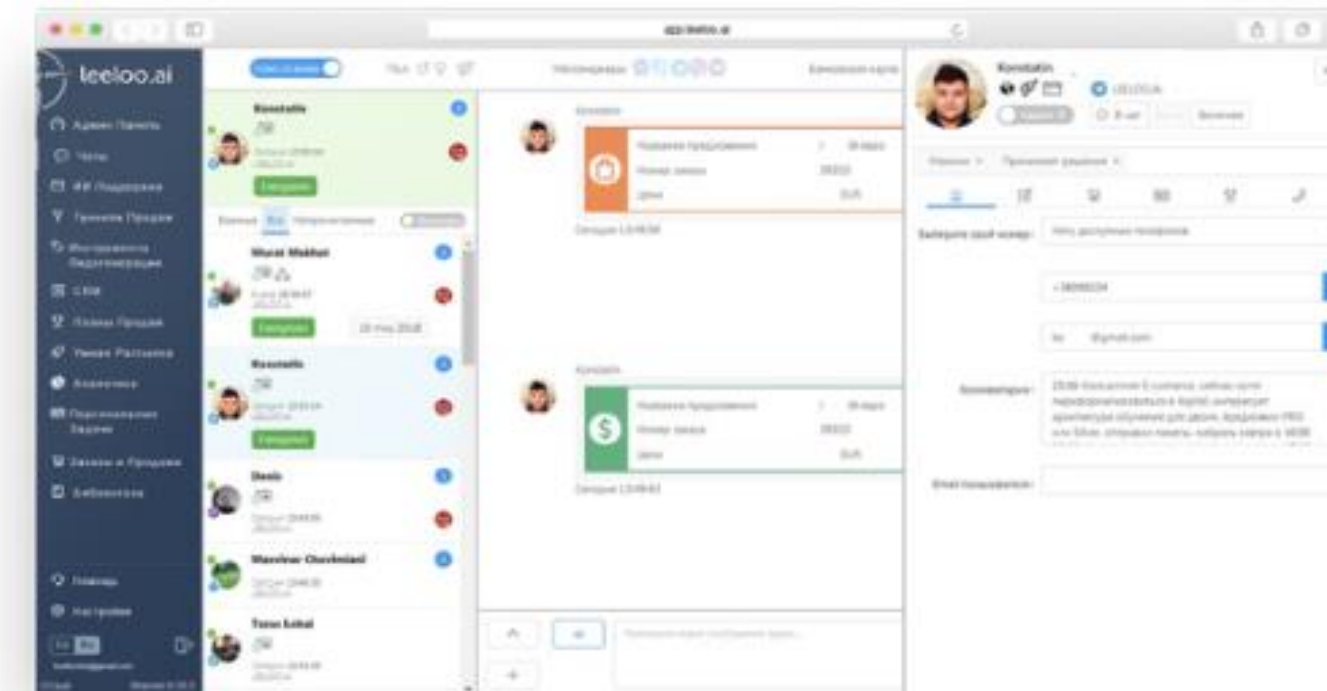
app.leeloo.ai

leeloo.ai

Админ Панель
Чаты
ИИ Поддержка
Воронка Продаж
Инструменты Видеоконверсии
CRM
Планы Продаж
Умная Рассылка
Аналитика
Персональные Задачи
Заказы и Продажи
Библиотека

Помощь
Настройки

Konstatin

Сегодня

Murat Makhat

Сегодня

Konstatin

Сегодня

Denis

Wanderer Chechmiani

Taras Lohai

Konstatin

Номер заказа
Цена

Konstatin

Номер заказа
Цена

Konstatin

Konstatin